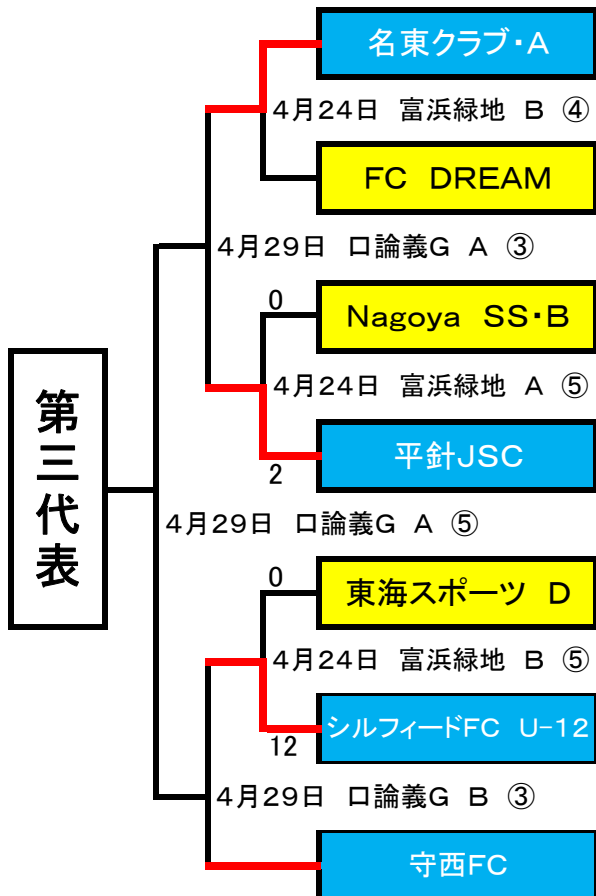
第三代表

名東クラブ・A

4月24日　富浜緑地　B　④

FC　DREAM

4月29日　口論義G　A　③

0
Nagoya　SS・B

4月24日　富浜緑地　A　⑤

平針JSC
2

4月29日　口論義G　A　⑤

0
東海スポーツ　D

4月24日　富浜緑地　B　⑤

シルフィードFC　U-12
12

4月29日　口論義G　B　③

守西FC